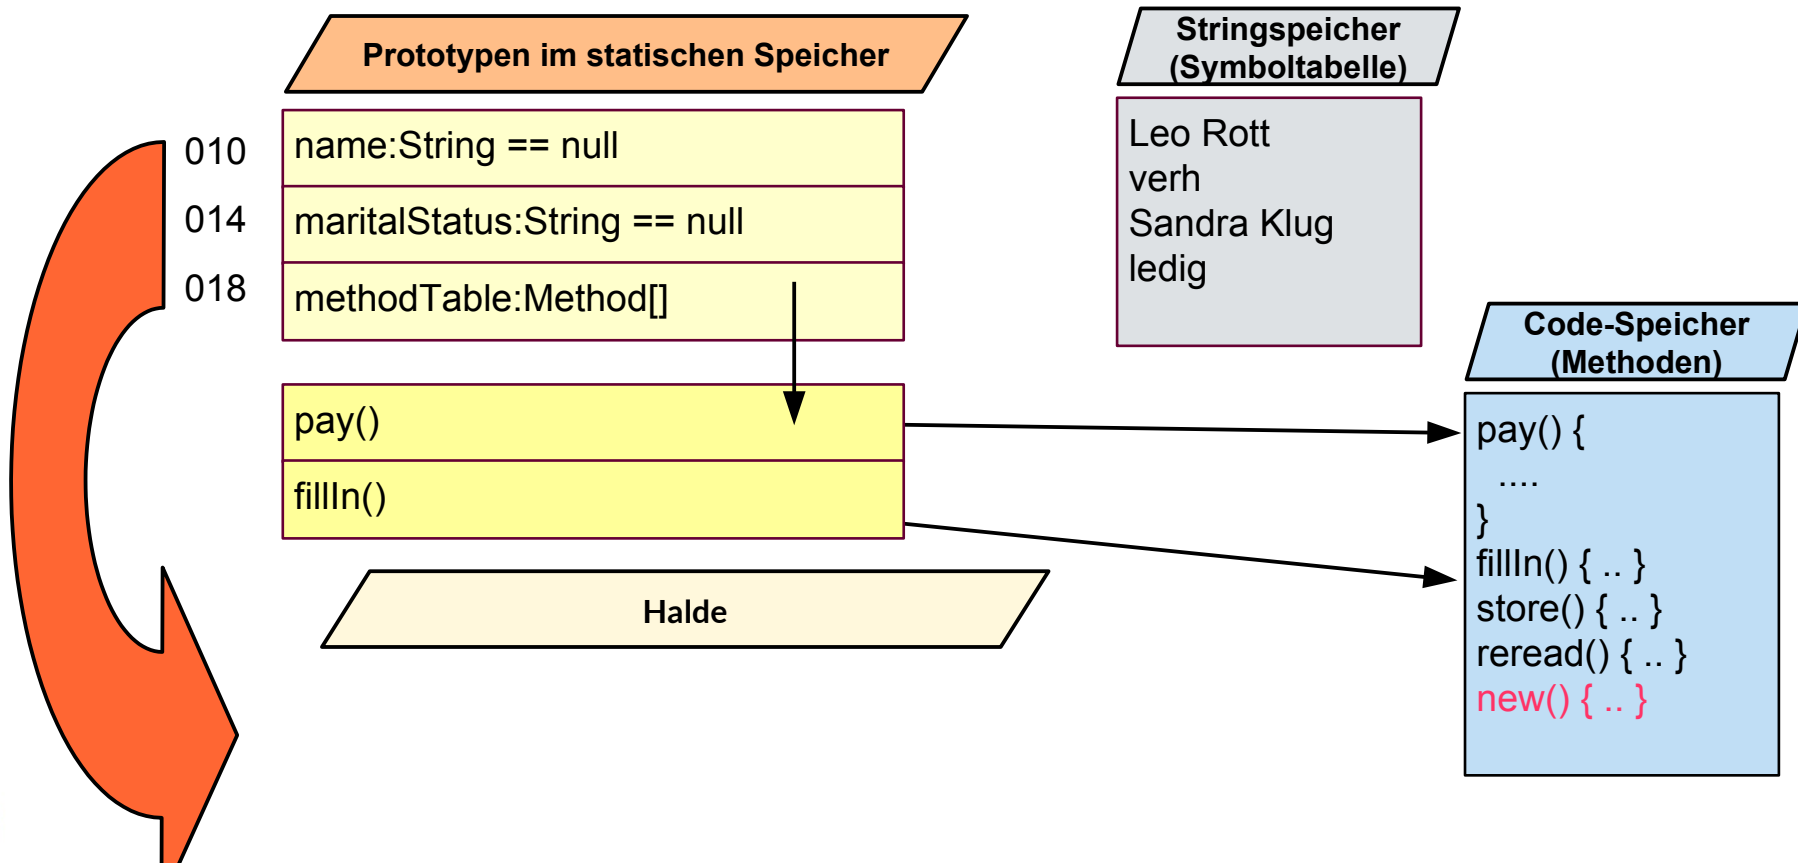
Prototypen im statischen Speicher

010
014
018

name:String == null
maritalStatus:String == null
methodTable:Method[]

pay()
fillIn()

Halde

Stringspeicher (Symboltabelle)

Leo Rott
verh
Sandra Klug
ledig

Code-Speicher (Methoden)

pay() {
....
}
fillIn() { .. }
store() { .. }
reread() { .. }
new() { .. }